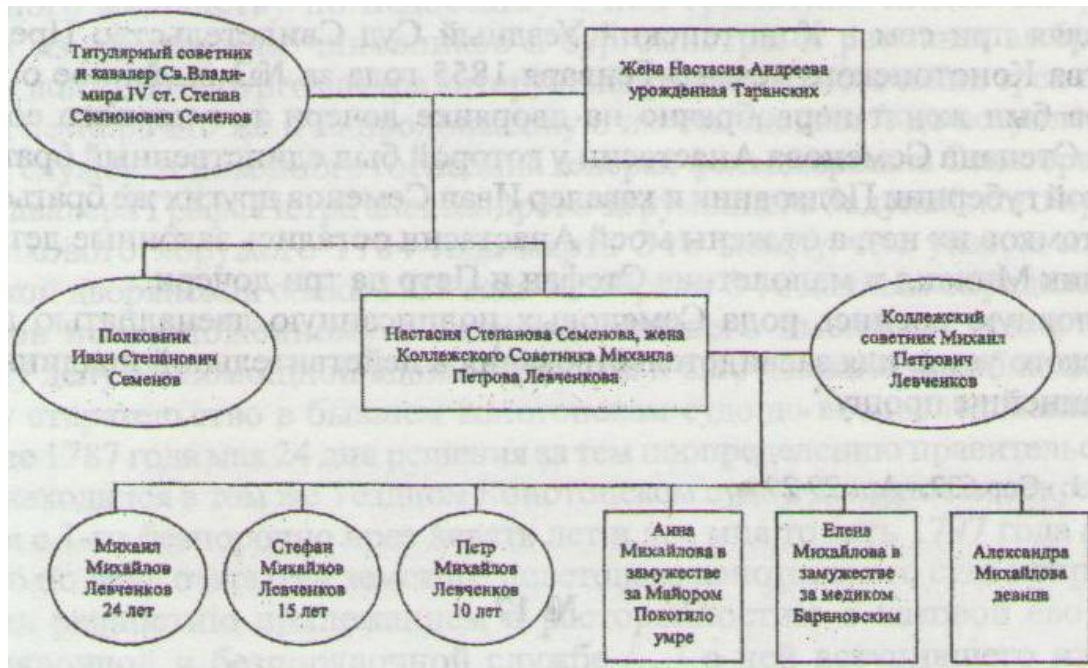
Титулярный советник и кавалер Св.Владимира IV ст. Степан Семнонович Семенов

Жена Настасия Андреева урожденная Таранских

Полковник Иван Степанович Семенов

Настасия Степанова Семенова, жена Коллежского Советника Михаила Петрова Левченкова

Коллежский советник Михаил Петрович Левченков

Михаил Михайлов Левченков 24 лет

Стефан Михайлов Левченков 15 лет

Петр Михайлов Левченков 10 лет

Анна Михайлова в замужестве за Майором Покотяло умре

Елена Михайлова в замужестве за медиком Барановским

Александра Михайлова девица